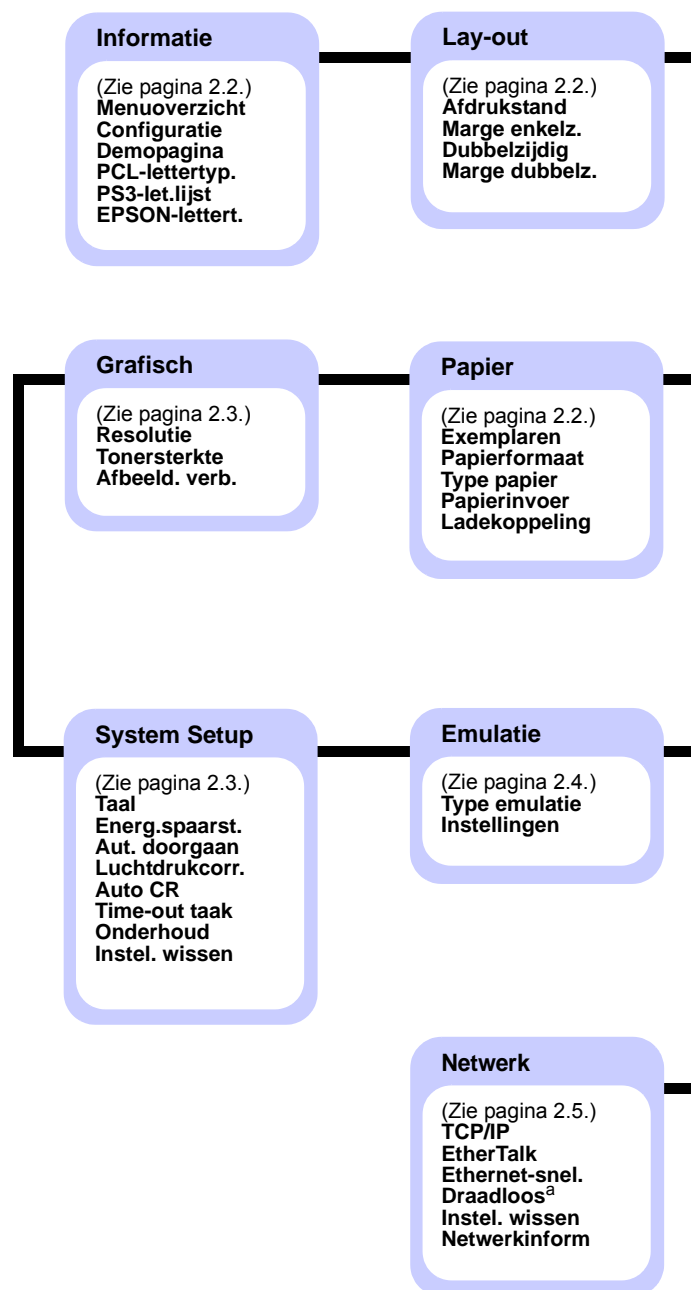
Informatie

(Zie pagina 2.2.)
Menuoverzicht
Configuratie
Demopagina
PCL-lettertyp.
PS3-let.lijst
EPSON-lettert.

Lay-out

(Zie pagina 2.2.)
Afdrukstand
Marge enkelz.
Dubbelzijdig
Marge dubbelz.

Grafisch

(Zie pagina 2.3.)
Resolutie
Tonersterkte
Afbeeld. verb.

Papier

(Zie pagina 2.2.)
Exemplaren
Papierformaat
Type papier
Papierinvoer
Ladekoppeling

System Setup

(Zie pagina 2.3.)
Taal
Energ.spaarst.
Aut. doorgaan
Luchtdrukcorr.
Auto CR
Time-out taak
Onderhoud
Instel. wissen

Emulatie

(Zie pagina 2.4.)
Type emulatie
Instellingen

Netwerk

(Zie pagina 2.5.)
TCP/IP
EtherTalk
Ethernet-snel.
Draadloos$^{a}$
Instel. wissen
Netwerkinform